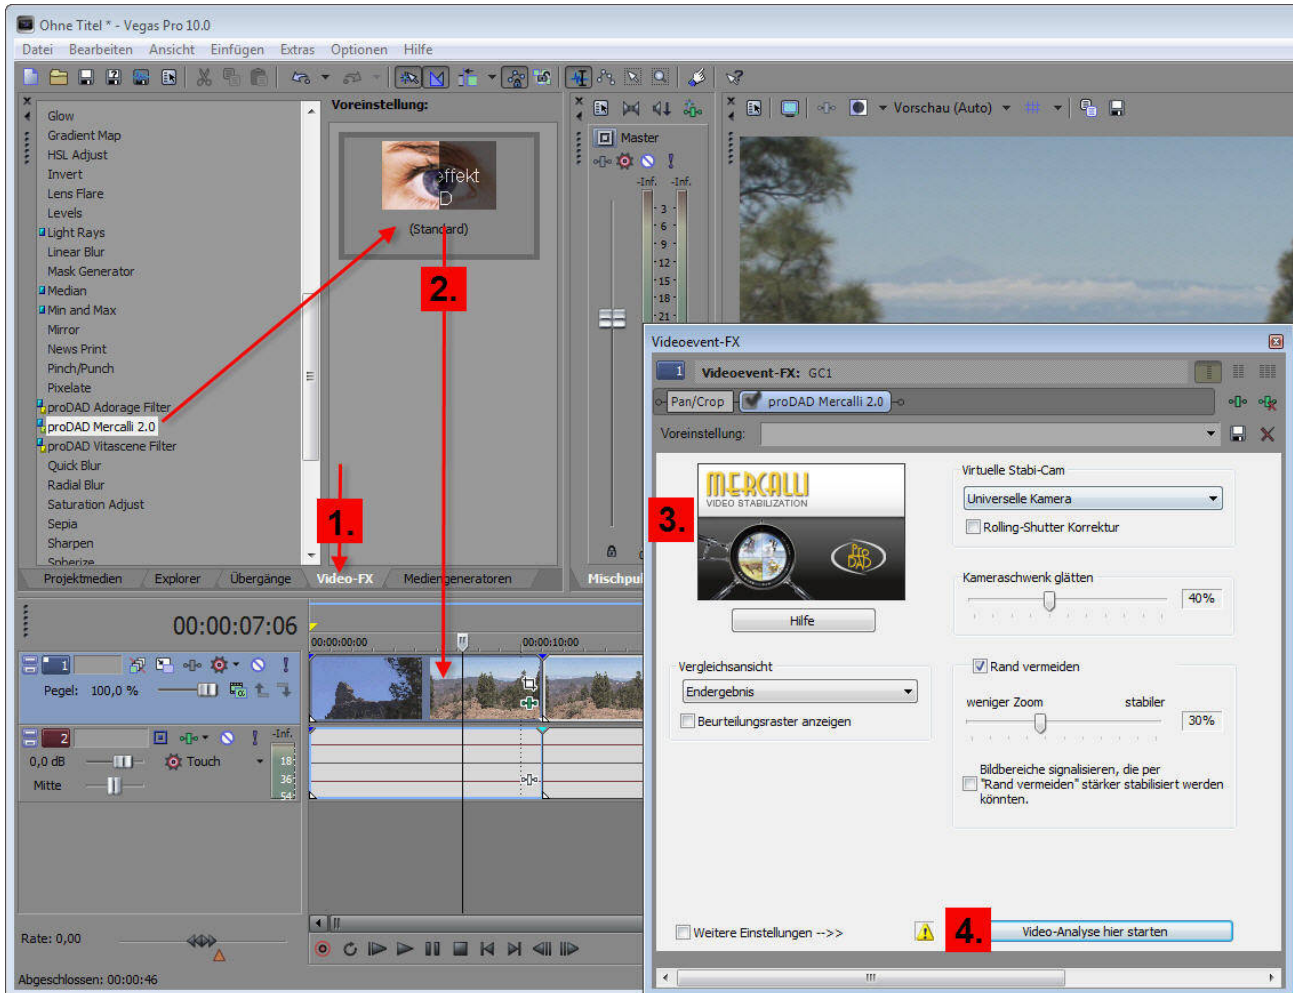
Ohne Titel * - Vegas Pro 10.0

Datei Bearbeiten Ansicht Einfügen Extras Optionen Hilfe

Glow
Gradient Map
HSL Adjust
Invert
Lens Flare
Levels
Light Rays
Linear Blur
Mask Generator
Median
Min and Max
Mirror
News Print
Pinch/Punch
Pixelate
proDAD Adorage Filter
proDAD Mercalli 2.0
proDAD Vitascene Filter
Quick Blur
Radial Blur
Saturation Adjust
Sepia
Sharpen
Spherize

Voreinstellung:

effekt
D
(Standard)

Projektmedien Explorer Übergänge Video-FX Mediengeneratoren

Master
-Inf. -Inf.
3
6
9
12
15
18
21

Mischpul

Vorschau (Auto)

1.
2.
3.
4.

00:00:07:06

00:00:00:00 00:00:10:00

1
Pegel: 100,0 %

2
-Inf.
0,0 dB
Touch
Mitte
18
36
54

Rate: 0,00

Abgeschlossen: 00:00:46

Videoevent-FX

1 Videoevent-FX: GC1

Pan/Crop proDAD Mercalli 2.0

Voreinstellung:

MERCALLI
VIDEO STABILIZATION
Pro DAD

Hilfe

Virtuelle Stabi-Cam
Universelle Kamera
Rolling-Shutter Korrektur

Kameraschwenk glätten
40%

Vergleichsansicht
Endergebnis
Beurteilungsraster anzeigen

Rand vermeiden
weniger Zoom stabiler
30%

Bildbereiche signalisieren, die per "Rand vermeiden" stärker stabilisiert werden könnten.

Weitere Einstellungen -->>

Video-Analyse hier starten